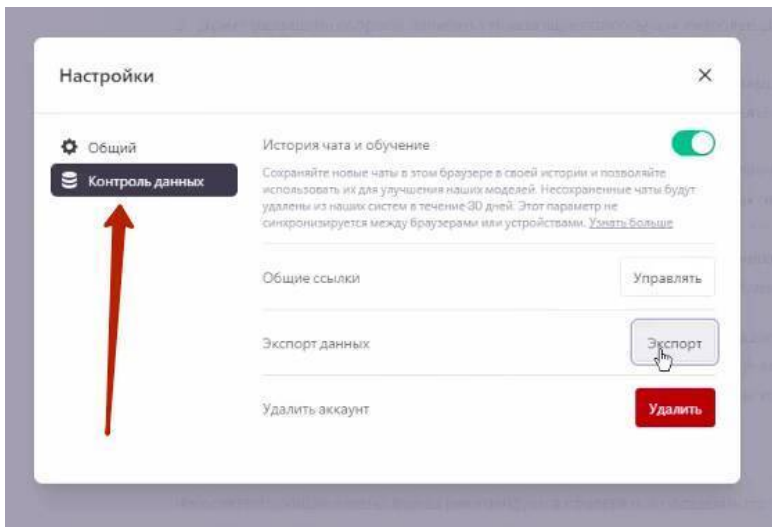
Настройки

×

Общий

Контроль данных

История чата и обучение

Сохраняйте новые чаты в этом браузере в своей истории и позволяйте использовать их для улучшения наших моделей. Несохраненные чаты будут удалены из наших систем в течение 30 дней. Этот параметр не синхронизируется между браузерами или устройствами. Узнать больше

Общие ссылки

Управлять

Экспорт данных

Экспорт

Удалить аккаунт

Удалить